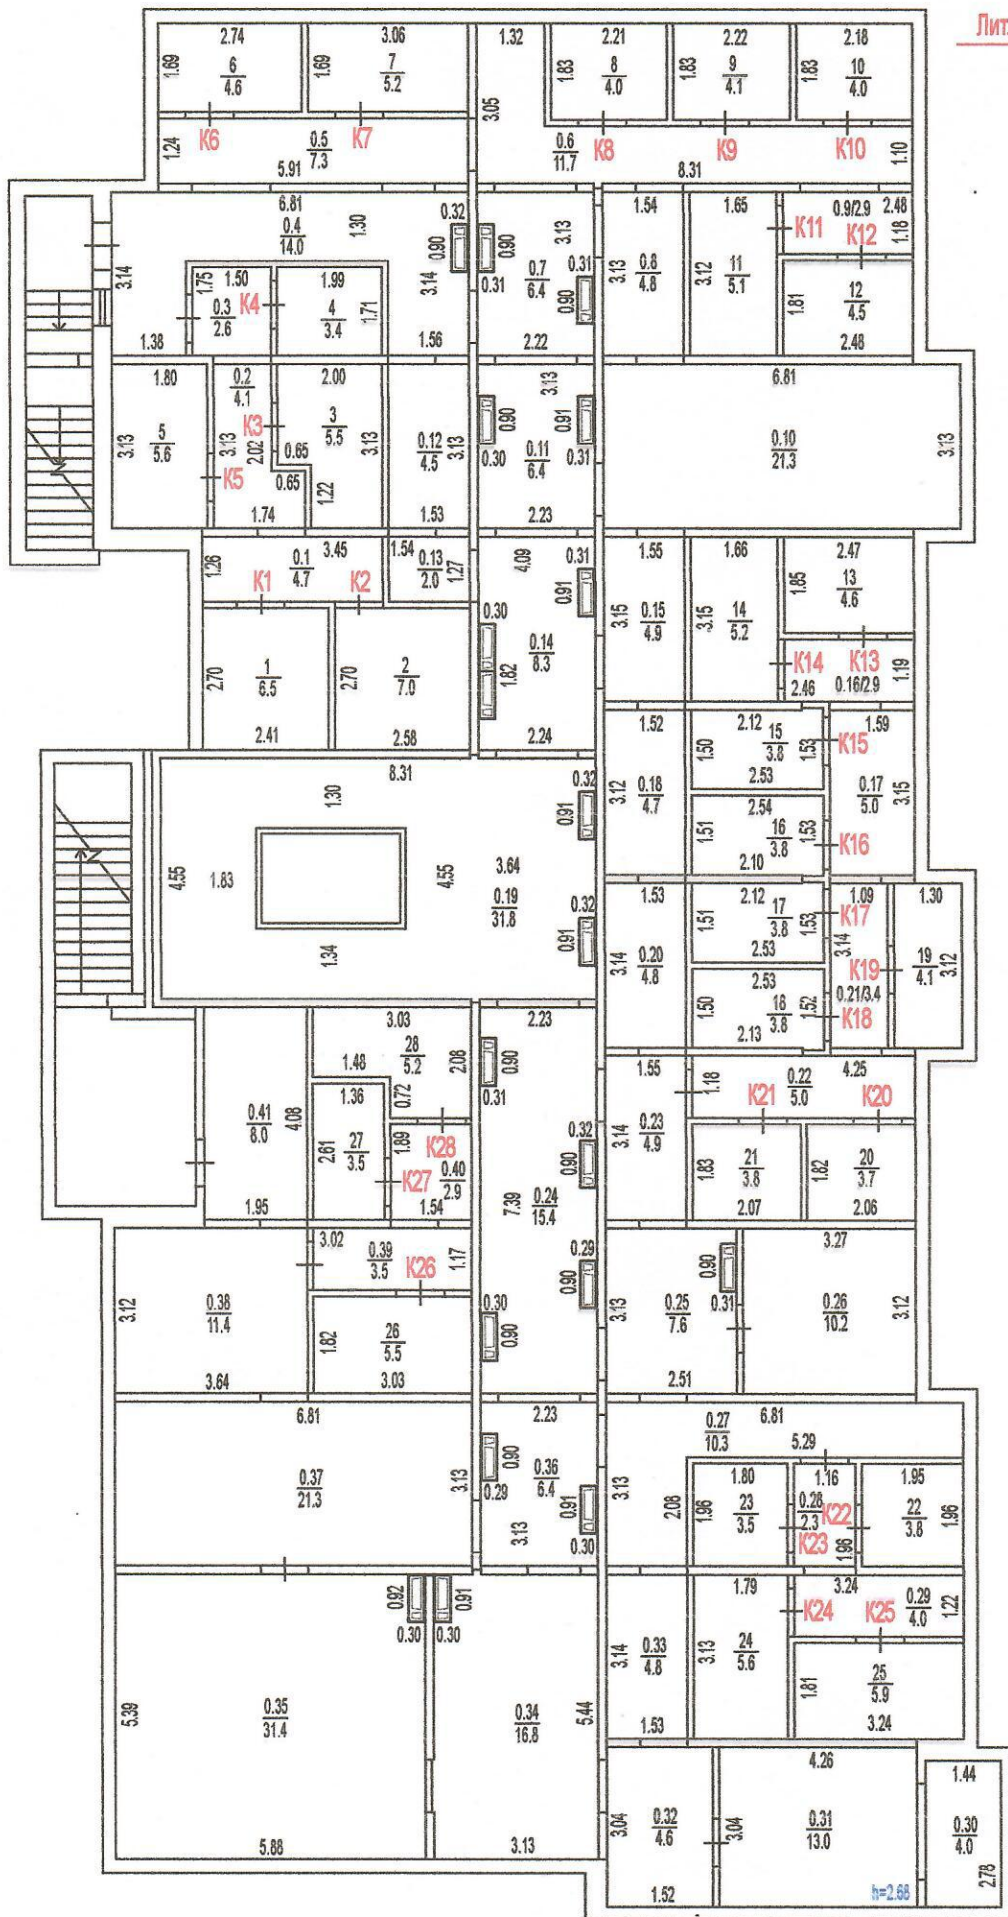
Лит

2.74
1.69 $\frac{6}{4.6}$
3.06
1.69 $\frac{7}{5.2}$
1.32
2.21
1.83 $\frac{8}{4.0}$
2.22
1.83 $\frac{9}{4.1}$
2.18
1.83 $\frac{10}{4.0}$
1.24 K6 $\frac{0.5}{7.3}$ K7
5.91
3.05
$\frac{0.6}{11.7}$ K8 K9 K10 1.10
8.31

6.81
$\frac{0.4}{14.0}$ 1.30
0.32 0.90
3.14
1.75 1.50
$\frac{0.3}{2.6}$ K4
1.99
$\frac{4}{3.4}$ 1.71
3.14
1.38 1.56
0.90 3.13
0.31 $\frac{0.7}{6.4}$
0.31 0.90
2.22
1.54
3.13 $\frac{0.8}{4.8}$
1.65
3.12 $\frac{11}{5.1}$
K11 0.9/2.9 K12 2.48 1.18
1.81 $\frac{12}{4.5}$
2.48

1.80
3.13 $\frac{5}{5.6}$
$\frac{0.2}{4.1}$
3.13 2.02 K3 0.65
K5 0.65
1.74
2.00
$\frac{3}{5.5}$ 3.13
1.22
$\frac{0.12}{4.5}$ 3.13
1.53
3.13 0.90 0.91
0.30 $\frac{0.11}{6.4}$ 0.31
2.23
6.81
$\frac{0.10}{21.3}$
3.13

1.26 $\frac{0.1}{4.7}$ 3.45
K1 K2
1.54 $\frac{0.13}{2.0}$ 1.27
4.09 0.31
0.91
0.30
$\frac{0.14}{8.3}$
1.82
2.24
2.70 $\frac{1}{6.5}$
2.41
2.70 $\frac{2}{7.0}$
2.58
1.55
3.15 $\frac{0.15}{4.9}$
1.66
3.15 $\frac{14}{5.2}$
2.47
1.85 $\frac{13}{4.6}$
K14 K13
2.46 0.16/2.9 1.19

8.31
1.30
0.32
0.91
4.55 1.83 4.55 3.64
$\frac{0.19}{31.8}$
0.32
0.91
1.34
1.52
3.12 $\frac{0.18}{4.7}$
2.12 $\frac{15}{3.8}$
1.50 1.53 K15
2.53
1.59
$\frac{0.17}{5.0}$ 3.15
2.54
1.51 $\frac{16}{3.8}$ 1.53
2.10 K16
1.53
3.14 $\frac{0.20}{4.8}$
2.12 $\frac{17}{3.8}$
1.51 1.53 K17
2.53
1.09 3.14
1.30
K19 $\frac{19}{4.1}$ 3.12
0.21/3.4
2.53
1.50 $\frac{18}{3.8}$ 1.52
2.13 K18

3.03
1.48 $\frac{28}{5.2}$ 2.08
0.72
1.36
$\frac{0.41}{8.0}$ 4.08
2.61 $\frac{27}{3.5}$
1.89 K28
K27 $\frac{0.40}{2.9}$
1.95 1.54
2.23
0.90
0.31
0.32
0.90
7.39 $\frac{0.24}{15.4}$
1.55
1.18
3.14 $\frac{0.23}{4.9}$
$\frac{0.22}{5.0}$ 4.25
K21 K20
1.83 $\frac{21}{3.8}$
2.07
1.82 $\frac{20}{3.7}$
2.06

3.02
3.12 $\frac{0.38}{11.4}$
3.64
$\frac{0.39}{3.5}$ K26 1.17
1.82 $\frac{26}{5.5}$
3.03
0.29
0.90
0.30
0.90
3.13 $\frac{0.25}{7.6}$
0.90
0.31
2.51
3.27
$\frac{0.26}{10.2}$ 3.12

6.81
$\frac{0.37}{21.3}$ 3.13
2.23
0.90
0.29 $\frac{0.36}{6.4}$
0.91
3.13 0.30
3.13
$\frac{0.27}{10.3}$ 6.81
5.29
2.08
1.80
1.96 $\frac{23}{3.5}$
1.16
$\frac{0.28}{2.3}$ K22
K23 1.96
1.95
$\frac{22}{3.8}$ 1.96

0.92 0.91
0.30 0.30
5.39 $\frac{0.35}{31.4}$
5.88
$\frac{0.34}{16.8}$ 5.44
3.13
3.14 $\frac{0.33}{4.8}$
1.53
1.79
3.13 $\frac{24}{5.6}$
K24
3.24
K25 $\frac{0.29}{4.0}$ 1.22
1.81 $\frac{25}{5.9}$
3.24

3.04 $\frac{0.32}{4.6}$
1.52
3.04
4.26
$\frac{0.31}{13.0}$
h=2.68
1.44
$\frac{0.30}{4.0}$
2.78